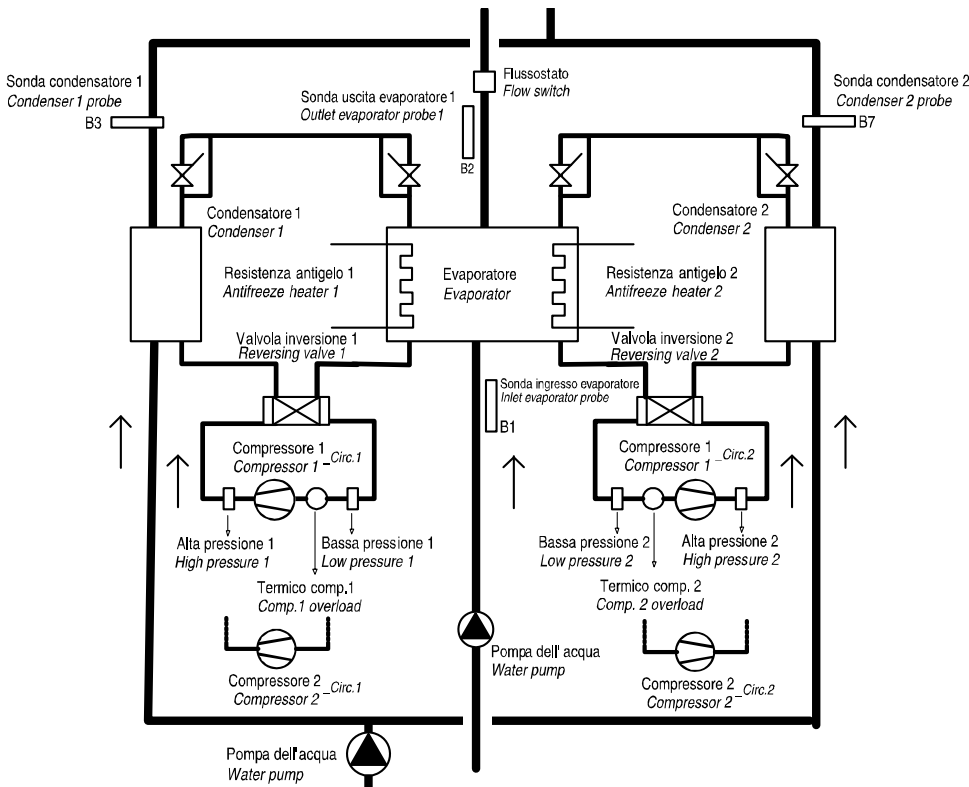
Sonda condensatore 1
Condenser 1 probe
B3

Flussostato
Flow switch

Sonda uscita evaporatore 1
Outlet evaporator probe1
B2

Sonda condensatore 2
Condenser 2 probe
B7

Condensatore 1
Condenser 1

Condensatore 2
Condenser 2

Resistenza antigelo 1
Antifreeze heater 1

Evaporatore
Evaporator

Resistenza antigelo 2
Antifreeze heater 2

Valvola inversione 1
Reversing valve 1

Valvola inversione 2
Reversing valve 2

Sonda ingresso evaporatore
Inlet evaporator probe
B1

Compressore 1 _Circ.1
Compressor 1 _Circ.1

Compressore 1 _Circ.2
Compressor 1 _Circ.2

Alta pressione 1
High pressure 1

Bassa pressione 1
Low pressure 1

Bassa pressione 2
Low pressure 2

Alta pressione 2
High pressure 2

Termico comp.1
Comp.1 overload

Termico comp. 2
Comp. 2 overload

Pompa dell' acqua
Water pump

Compressore 2 _Circ.1
Compressor 2 _Circ.1

Compressore 2 _Circ.2
Compressor 2 _Circ.2

Pompa dell'acqua
Water pump